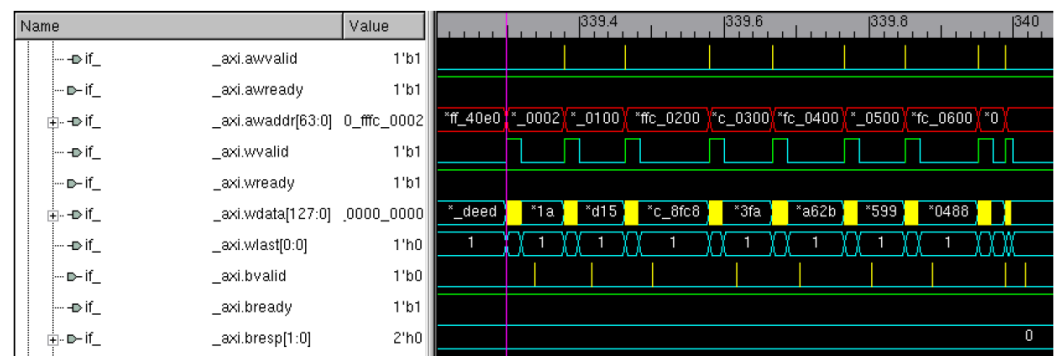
| Name | Value |
|---|---|
| if_ _axi.awvalid | 1'b1 |
| if_ _axi.awready | 1'b1 |
| if_ _axi.awaddr[63:0] | 0_fffc_0002 |
| if_ _axi.wvalid | 1'b1 |
| if_ _axi.wready | 1'b1 |
| if_ _axi.wdata[127:0] | _0000_0000 |
| if_ _axi.wlast[0:0] | 1'h0 |
| if_ _axi.bvalid | 1'b0 |
| if_ _axi.bready | 1'b1 |
| if_ _axi.bresp[1:0] | 2'h0 |

339.4 339.6 339.8 340

*ff_40e0 *_0002 *_0100 *ffc_0200 *c_0300 *fc_0400 *_0500 *fc_0600 *0

*_deed *1a *d15 *c_8fc8 *3fa *a62b *599 *0488

1 1 1 1 1 1 1 1

0